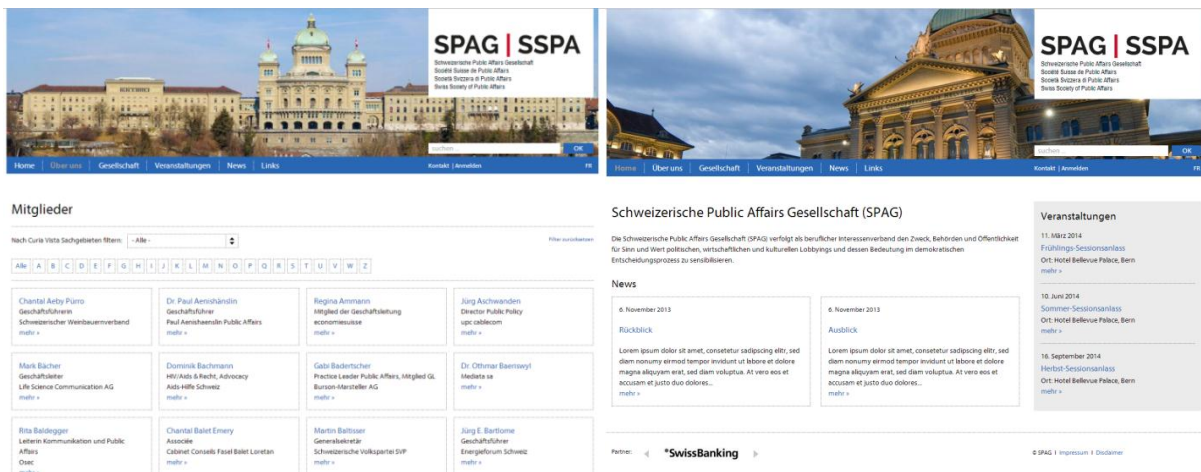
SPAG | SSPA
Schweizerische Public Affairs Gesellschaft
Société Suisse de Public Affairs
Società Svizzera di Public Affairs
Swiss Society of Public Affairs

suchen OK

Home | Über uns | Gesellschaft | Veranstaltungen | News | Links
Kontakt | Anmelden FR

Mitglieder

Nach Curia Vista Sachgebieten filtern: - Alle -
Filter zurücksetzen

Alle A B C D E F G H I J K L M N O P Q R S T U V W Z

Chantal Aeby Pürro
Geschäftsführerin
Schweizerischer Weinbauernverband
mehr »

Dr. Paul Aenishänslin
Geschäftsführer
Paul Aenishaenslin Public Affairs
mehr »

Regina Ammann
Mitglied der Geschäftsleitung
economiesuisse
mehr »

Jürg Aschwanden
Director Public Policy
upc cablecom
mehr »

Mark Bächer
Geschäftsleiter
Life Science Communication AG
mehr »

Dominik Bachmann
HIV/Aids & Recht, Advocacy
Aids-Hilfe Schweiz
mehr »

Gabi Badertscher
Practice Leader Public Affairs, Mitglied GL
Burson-Marsteller AG
mehr »

Dr. Othmar Baeriswyl
Mediate sa
mehr »

Rita Baldegger
Leiterin Kommunikation und Public Affairs
Osec
mehr »

Chantal Balet Emery
Associée
Cabinet Conseils Fasel Balet Loretan
mehr »

Martin Baltisser
Generalsekretär
Schweizerische Volkspartei SVP
mehr »

Jürg E. Bartlome
Geschäftsführer
Energieforum Schweiz
mehr »

SPAG | SSPA
Schweizerische Public Affairs Gesellschaft
Société Suisse de Public Affairs
Società Svizzera di Public Affairs
Swiss Society of Public Affairs

suchen OK

Home | Über uns | Gesellschaft | Veranstaltungen | News | Links
Kontakt | Anmelden FR

Schweizerische Public Affairs Gesellschaft (SPAG)

Die Schweizerische Public Affairs Gesellschaft (SPAG) verfolgt als beruflicher Interessenverband den Zweck, Behörden und Öffentlichkeit für Sinn und Wert politischen, wirtschaftlichen und kulturellen Lobbyings und dessen Bedeutung im demokratischen Entscheidungsprozess zu sensibilisieren.

News

6. November 2013
Rückblick
Lorem ipsum dolor sit amet, consetetur sadipscing elitr, sed diam nonumy eirmod tempor invidunt ut labore et dolore magna aliquyam erat, sed diam voluptua. At vero eos et accusam et justo duo dolores...
mehr »

6. November 2013
Ausblick
Lorem ipsum dolor sit amet, consetetur sadipscing elitr, sed diam nonumy eirmod tempor invidunt ut labore et dolore magna aliquyam erat, sed diam voluptua. At vero eos et accusam et justo duo dolores...
mehr »

Veranstaltungen

11. März 2014
Frühlings-Sessionsanlass
Ort: Hotel Bellevue Palace, Bern
mehr »

10. Juni 2014
Sommer-Sessionsanlass
Ort: Hotel Bellevue Palace, Bern
mehr »

16. September 2014
Herbst-Sessionsanlass
Ort: Hotel Bellevue Palace, Bern
mehr »

Partner: SwissBanking

© SPAG | Impressum | Disclaimer